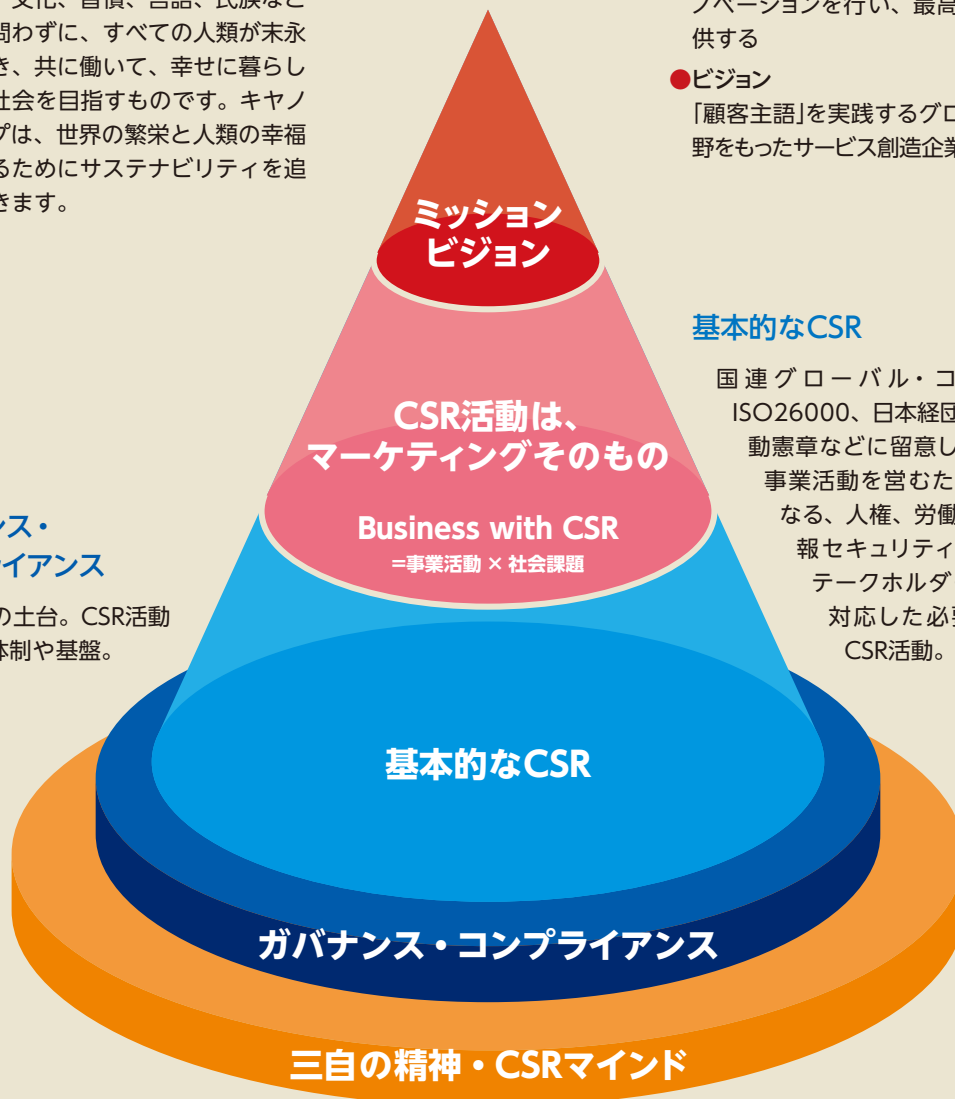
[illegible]文化、習慣、言語、民族など
問わずに、すべての人類が末永
き、共に働いて、幸せに暮らし
社会を目指すものです。キヤノ
プは、世界の繁栄と人類の幸福
るためにサステナビリティを追
きます。

ンス・
イアンス

の土台。CSR活動
体制や基盤。

ノベーションを行い、最高
供する

●ビジョン
「顧客主語」を実践するグロ
野をもったサービス創造企業

基本的なCSR

国連グローバル・コ
ISO26000、日本経団
動憲章などに留意し
事業活動を営むた
なる、人権、労働
報セキュリティ
テークホルダ
対応した必要
CSR活動。

ミッション
ビジョン

CSR活動は、
マーケティングそのもの

Business with CSR
=事業活動 × 社会課題

基本的なCSR

ガバナンス・コンプライアンス

三自の精神・CSRマインド